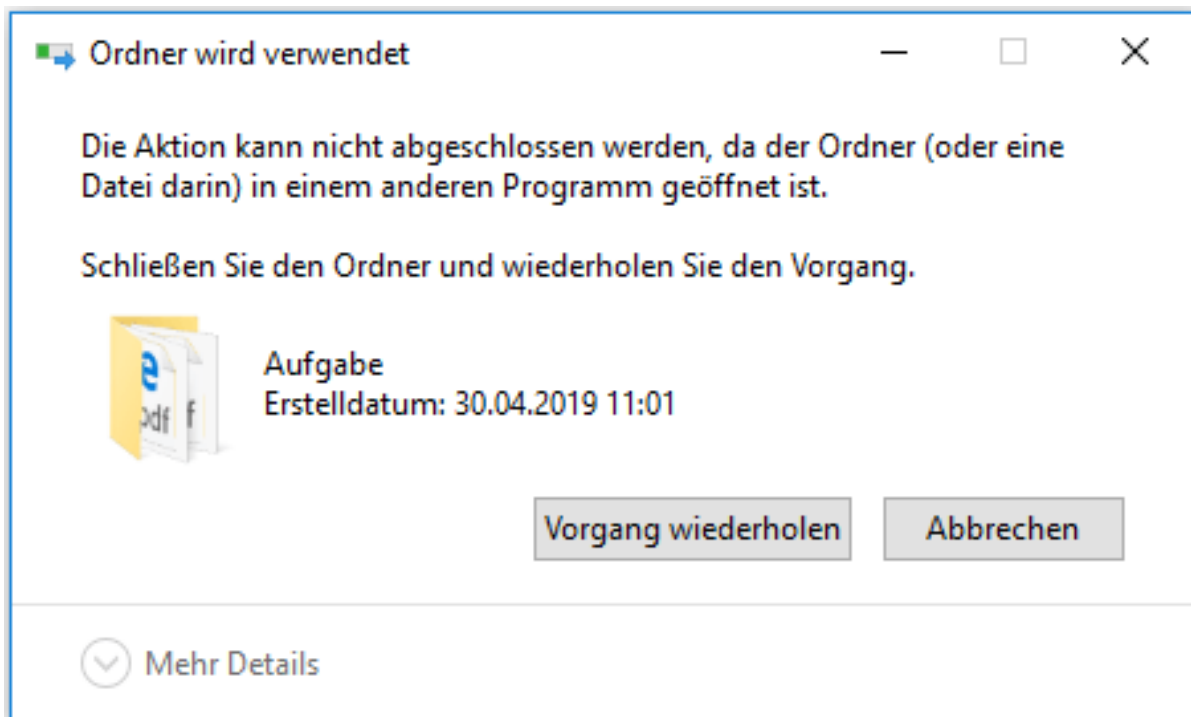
Ordner wird verwendet

Die Aktion kann nicht abgeschlossen werden, da der Ordner (oder eine Datei darin) in einem anderen Programm geöffnet ist.

Schließen Sie den Ordner und wiederholen Sie den Vorgang.

e
pdf f

Aufgabe
Erstelldatum: 30.04.2019 11:01

Vorgang wiederholen
Abbrechen

Mehr Details